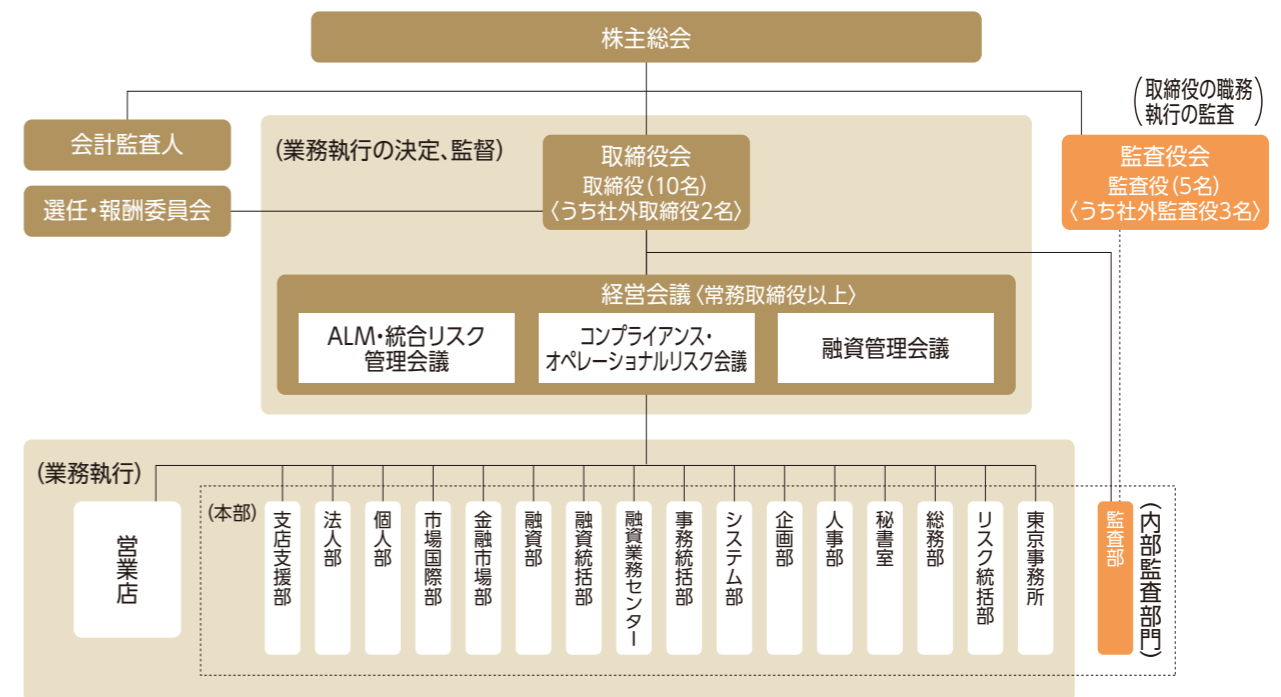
株主総会

会計監査人

選任・報酬委員会

(業務執行の決定、監督)

取締役会
取締役(10名)
〈うち社外取締役2名〉

(取締役の職務執行の監査)

監査役会
監査役(5名)
〈うち社外監査役3名〉

経営会議〈常務取締役以上〉

ALM・統合リスク管理会議

コンプライアンス・オペレーショナルリスク会議

融資管理会議

(業務執行)

営業店

(本部)

支店支援部

法人部

個人部

市場国際部

金融市場部

融資部

融資統括部

融資業務センター

事務統括部

システム部

企画部

人事部

秘書室

総務部

リスク統括部

東京事務所

監査部

(内部監査部門)